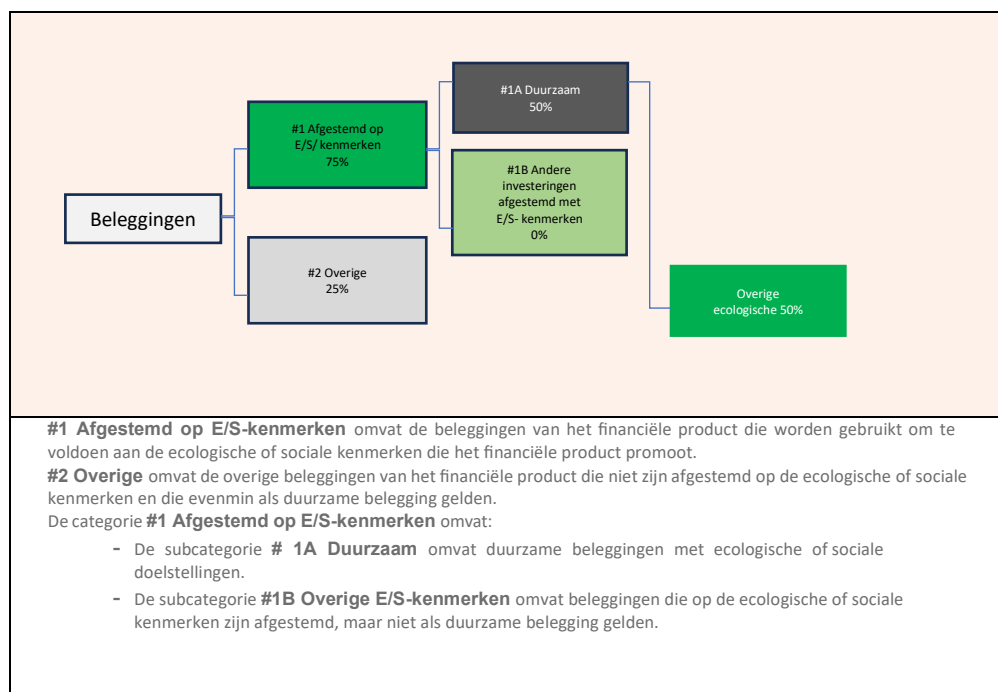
Beleggingen

#1 Afgestemd op E/S/ kenmerken 75%

#2 Overige 25%

#1A Duurzaam 50%

#1B Andere investeringen afgestemd met E/S- kenmerken 0%

Overige ecologische 50%

**#1 Afgestemd op E/S-kenmerken** omvat de beleggingen van het financiële product die worden gebruikt om te voldoen aan de ecologische of sociale kenmerken die het financiële product promoot.

**#2 Overige** omvat de overige beleggingen van het financiële product die niet zijn afgestemd op de ecologische of sociale kenmerken en die evenmin als duurzame belegging gelden.

De categorie **#1 Afgestemd op E/S-kenmerken** omvat:

- De subcategorie **# 1A Duurzaam** omvat duurzame beleggingen met ecologische of sociale doelstellingen.
- De subcategorie **#1B Overige E/S-kenmerken** omvat beleggingen die op de ecologische of sociale kenmerken zijn afgestemd, maar niet als duurzame belegging gelden.